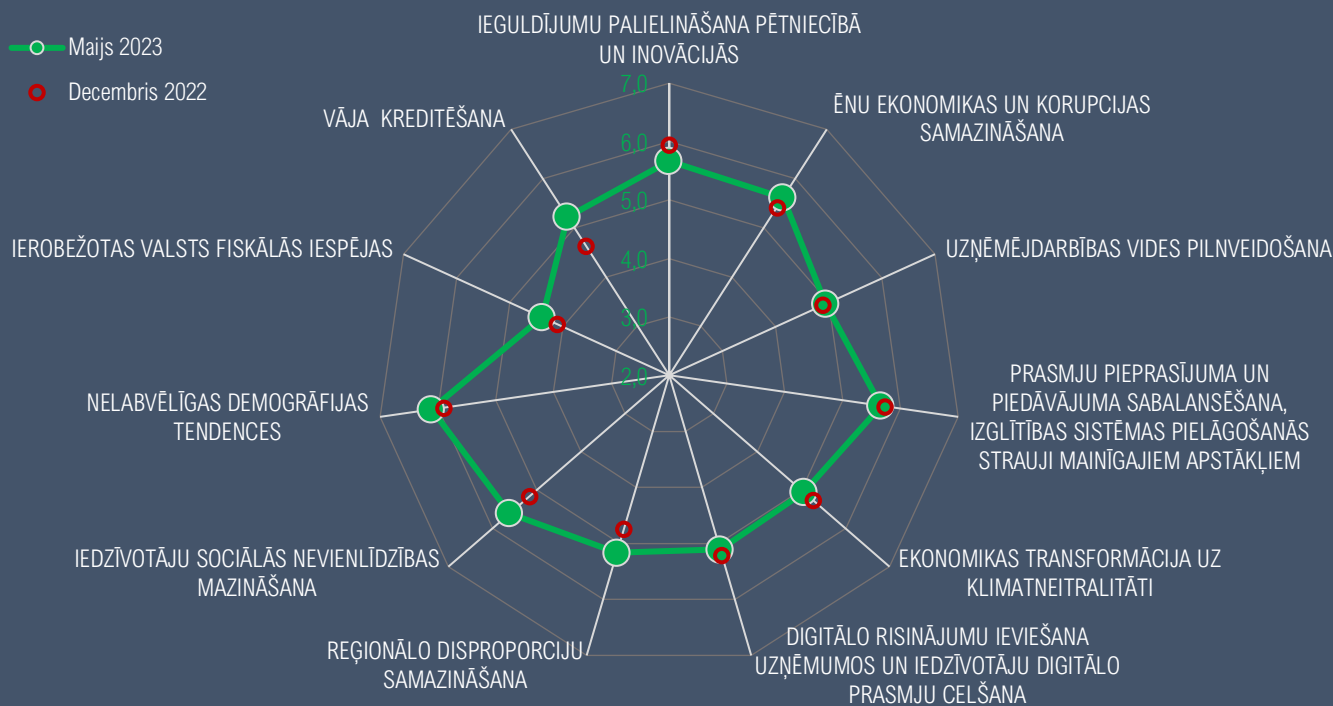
Maijs 2023

Decembris 2022

IEGULDĪJUMU PALIELINĀŠANA PĒTNIECĪBĀ UN INOVĀCIJĀS

7,0
6,0
5,0
4,0
3,0
2,0

ĒNU EKONOMIKAS UN KORUPCIJAS SAMAZINĀŠANA

UZŅĒMĒJDARBĪBAS VIDES PILNVEIDOŠANA

PRASMJU PIEPRASĪJUMA UN PIEDĀVĀJUMA SABALANSĒŠANA, IZGLĪTĪBAS SISTĒMAS PIELĀGOŠANĀS STRAUJI MAINĪGAJIEM APSTĀKĻIEM

EKONOMIKAS TRANSFORMĀCIJA UZ KLIMATNEITRALITĀTI

DIGITĀLO RISINĀJUMU IEVIEŠANA UZŅĒMUMOS UN IEDZĪVOTĀJU DIGITĀLO PRASMJU CELŠANA

REĢIONĀLO DISPROPORCIJU SAMAZINĀŠANA

IEDZĪVOTĀJU SOCIĀLĀS NEVIENLĪDZĪBAS MAZINĀŠANA

NELABVĒLĪGAS DEMOGRĀFIJAS TENDENCES

IEROBEŽOTAS VALSTS FISKĀLĀS IESPĒJAS

VĀJA KREDITĒŠANA